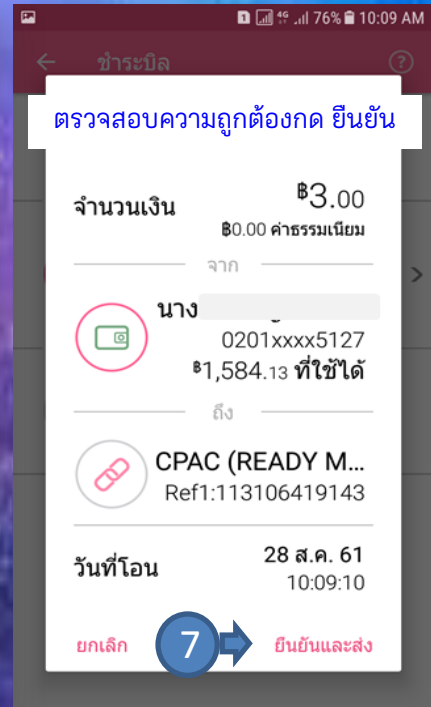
1 4G 76% 10:09 AM

ชำระบิล

ตรวจสอบความถูกต้องกด ยืนยัน

จำนวนเงิน ฿3.00
฿0.00 ค่าธรรมเนียม

จาก

นาง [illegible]
0201xxxx5127
฿1,584.13 ที่ใช้ได้

ถึง

CPAC (READY M...
Ref1:113106419143

วันที่โอน 28 ส.ค. 61
10:09:10

ยกเลิก 7 ยืนยันและส่ง